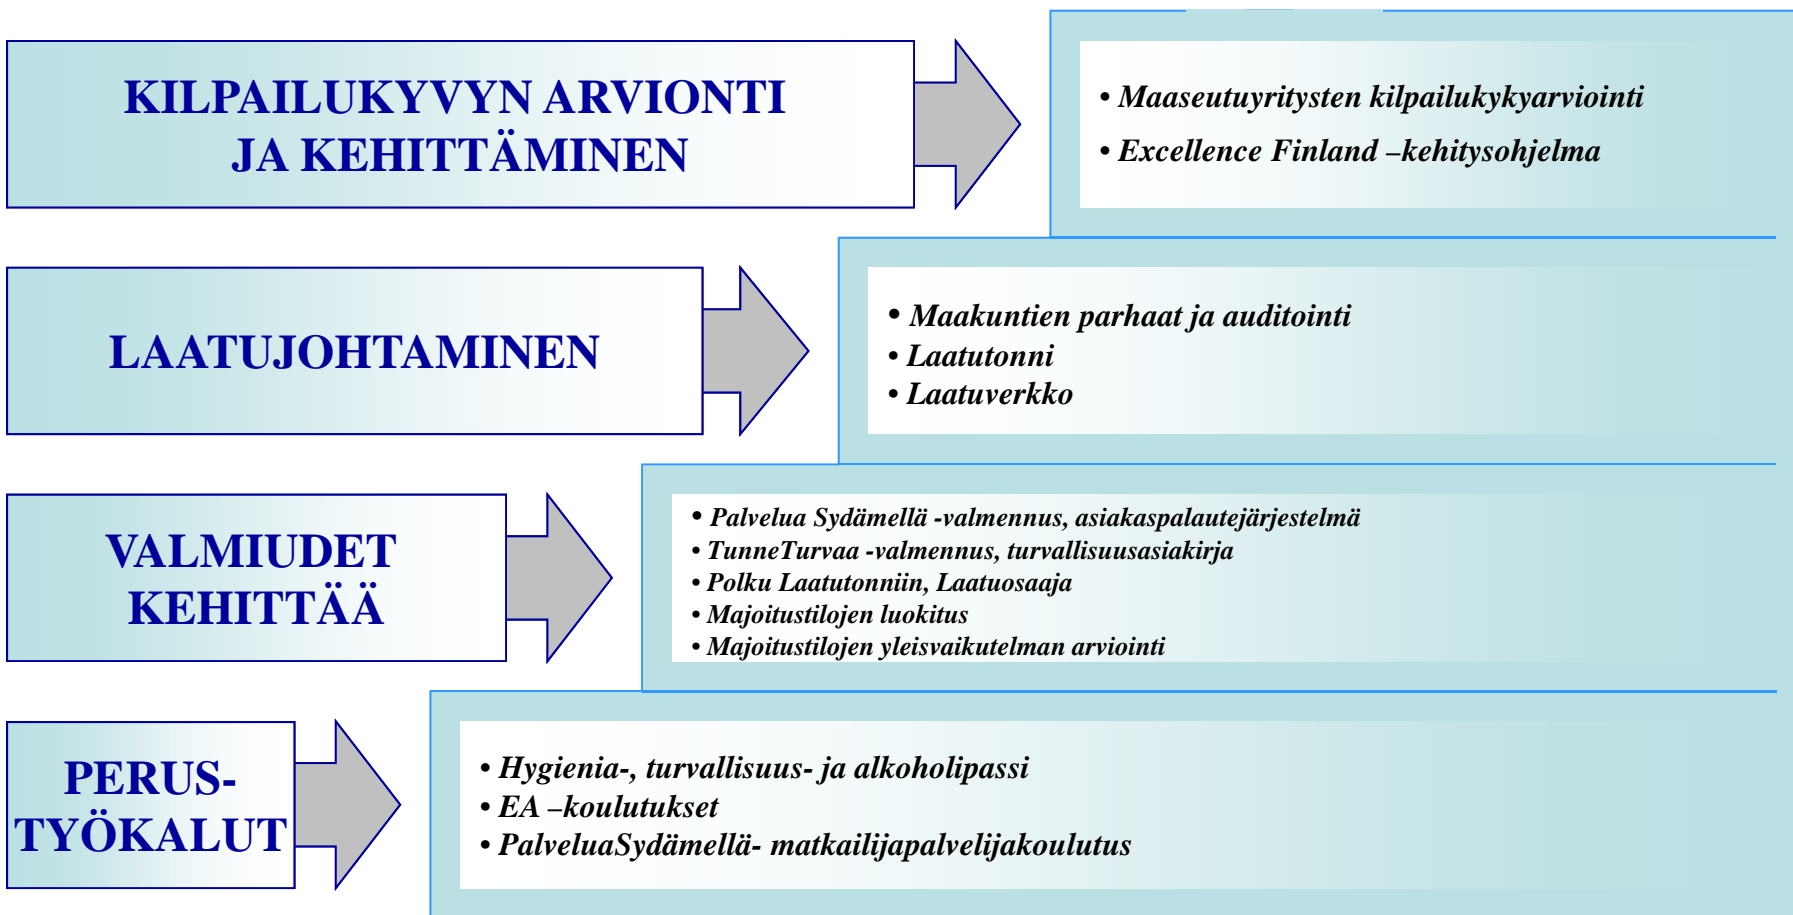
KILPAILUKYVYN ARVIONTI JA KEHITTÄMINEN

• Maaseutuyritysten kilpailukykyarviointi
• Excellence Finland –kehitysohjelma

LAATUJOHTAMINEN

• Maakuntien parhaat ja auditointi
• Laatutonni
• Laatuverkko

VALMIUDET KEHITTÄÄ

• Palvelua Sydämellä -valmennus, asiakaspalautejärjestelmä
• TunneTurvaa -valmennus, turvallisuusasiakirja
• Polku Laatutonniin, Laatuosaaja
• Majoitustilojen luokitus
• Majoitustilojen yleisvaikutelman arviointi

PERUS-TYÖKALUT

• Hygienia-, turvallisuus- ja alkoholipassi
• EA –koulutukset
• PalveluaSydämellä- matkailijapalvelijakoulutus